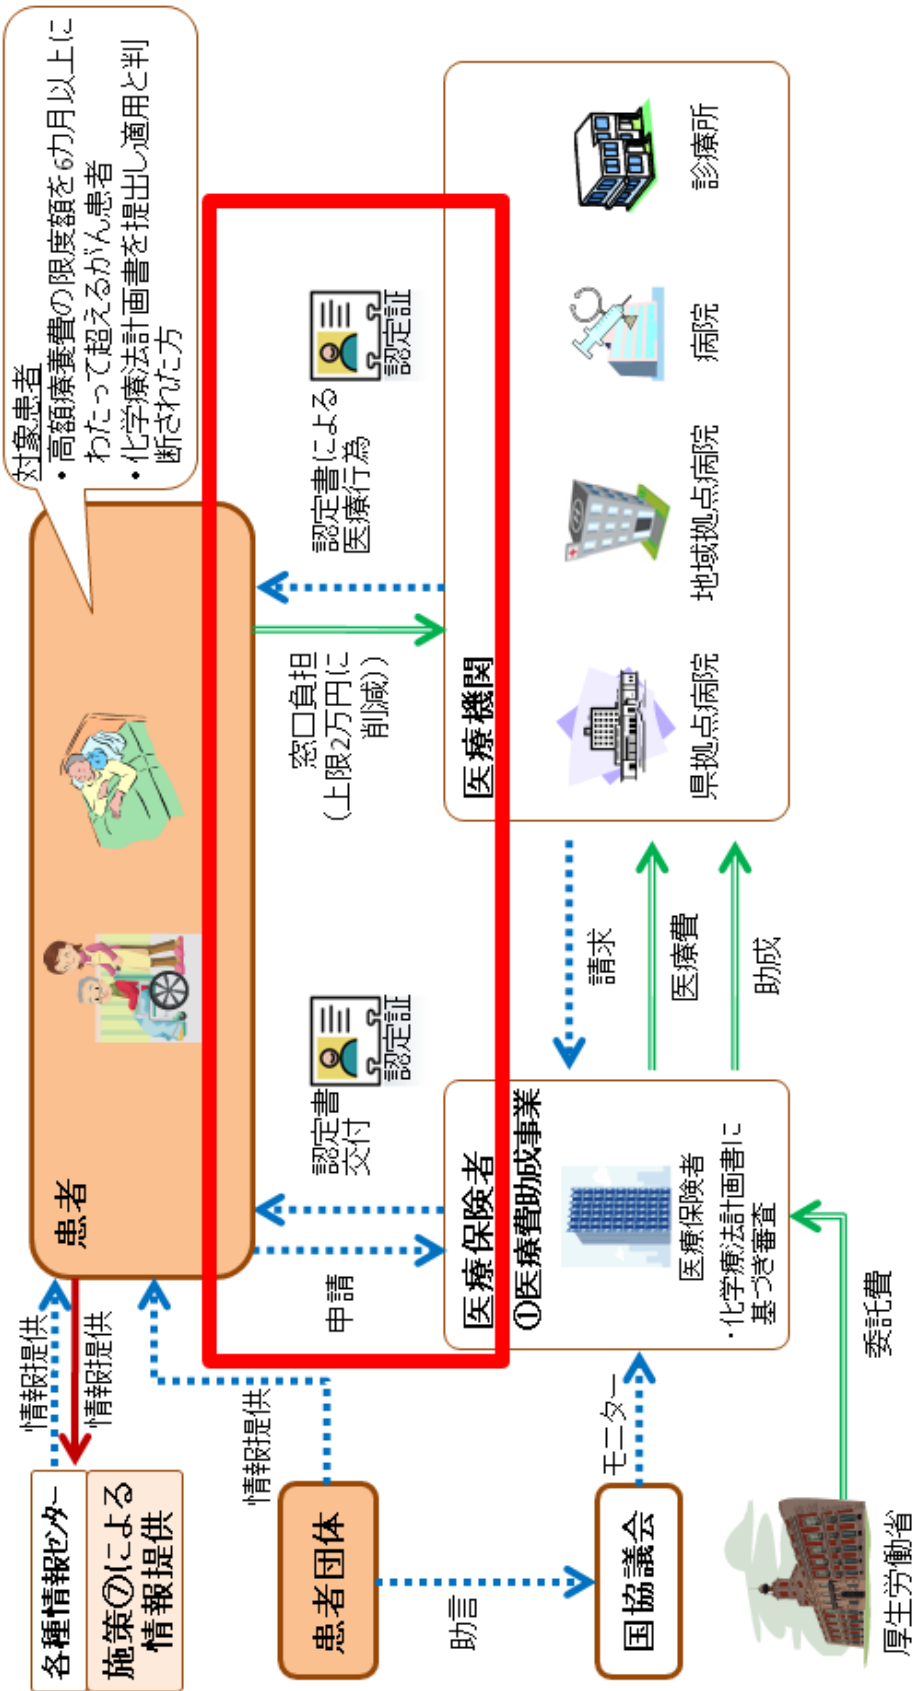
対象患者
・高額療養費の限度額を6カ月以上にわたって超えるがん患者
・化学療法計画書を提出し適用と判断された方

認定書による医療行為

認定証

医療機関

診療所

病院

地域拠点病院

県拠点病院

窓口負担（上限2万円に削減））

患者

認定書交付

認定証

申請

医療保険者
①医療費助成事業

医療保険者
・化学療法計画書に基づき審査

請求

医療費

助成

委託費

厚生労働省

モニター

国協議会

助言

患者団体

情報提供

情報提供

情報提供

各種情報センター

施策⑦による情報提供